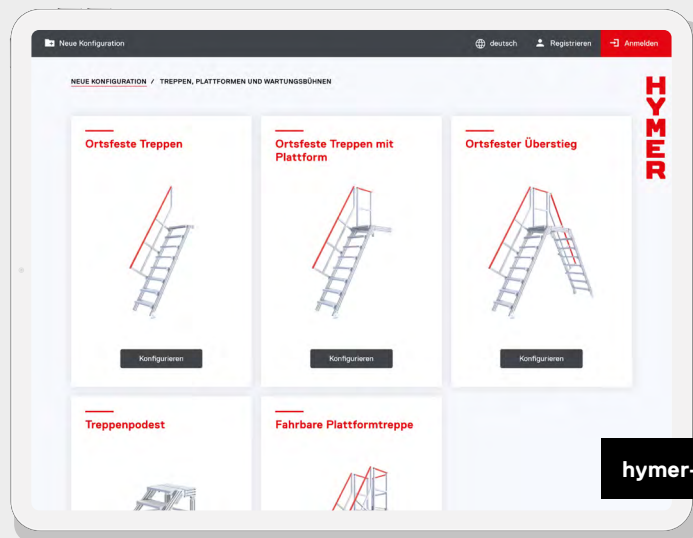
Neue Konfiguration

deutsch

Registrieren

Anmelden

NEUE KONFIGURATION / TREPPEN, PLATTFORMEN UND WARTUNGSBÜHNEN

HYMER

Ortsfeste Treppen

Konfigurieren

Ortsfeste Treppen mit Plattform

Konfigurieren

Ortsfester Überstieg

Konfigurieren

Treppenpodest

Fahrbare Plattformtreppe

hymer-